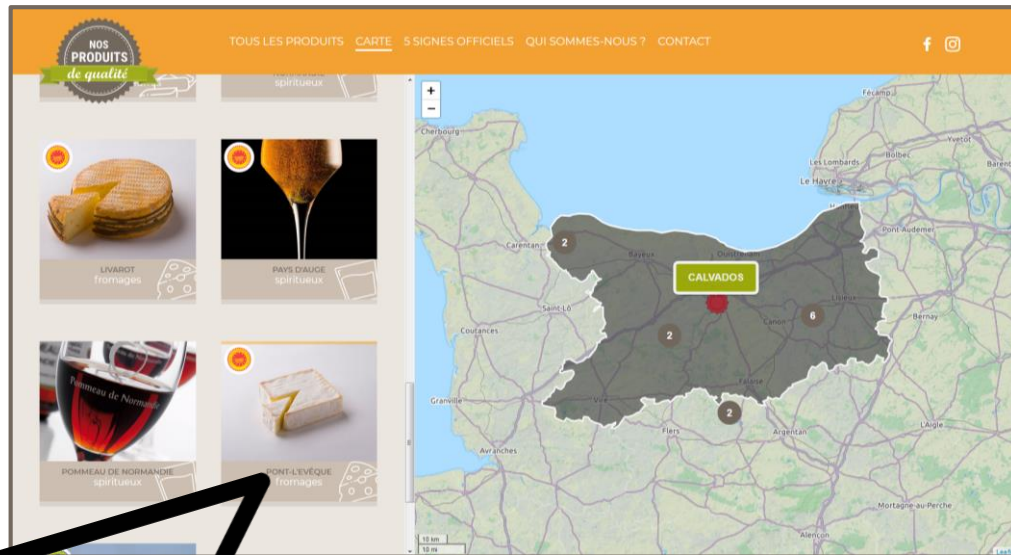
NOS PRODUITS de qualité

TOUS LES PRODUITS CARTE 5 SIGNES OFFICIELS QUI SOMMES-NOUS ? CONTACT

spiritueux

LIVAROT
fromages

PAYS D'AUGE
spiritueux

Pommeau de Normandie

POMMEAU DE NORMANDIE
spiritueux

PONT-L'ÉVÊQUE
fromages

+
−

Cherbourg
Fécamp
Yvetot
Les Lombards
Bolbec
Le Havre
Barentin
Carentan
Bayeux
Ouistreham
Pont-Audemer
Saint-Lô
Lisieux
Bernay
Coutances
Caen
Granville
Vire
Falaise
Flers
Argentan
L'Aigle
Avranches
Mortagne-au-Perche
Alençon

CALVADOS

2
2
6
2

10 km
10 mi
Leaflet